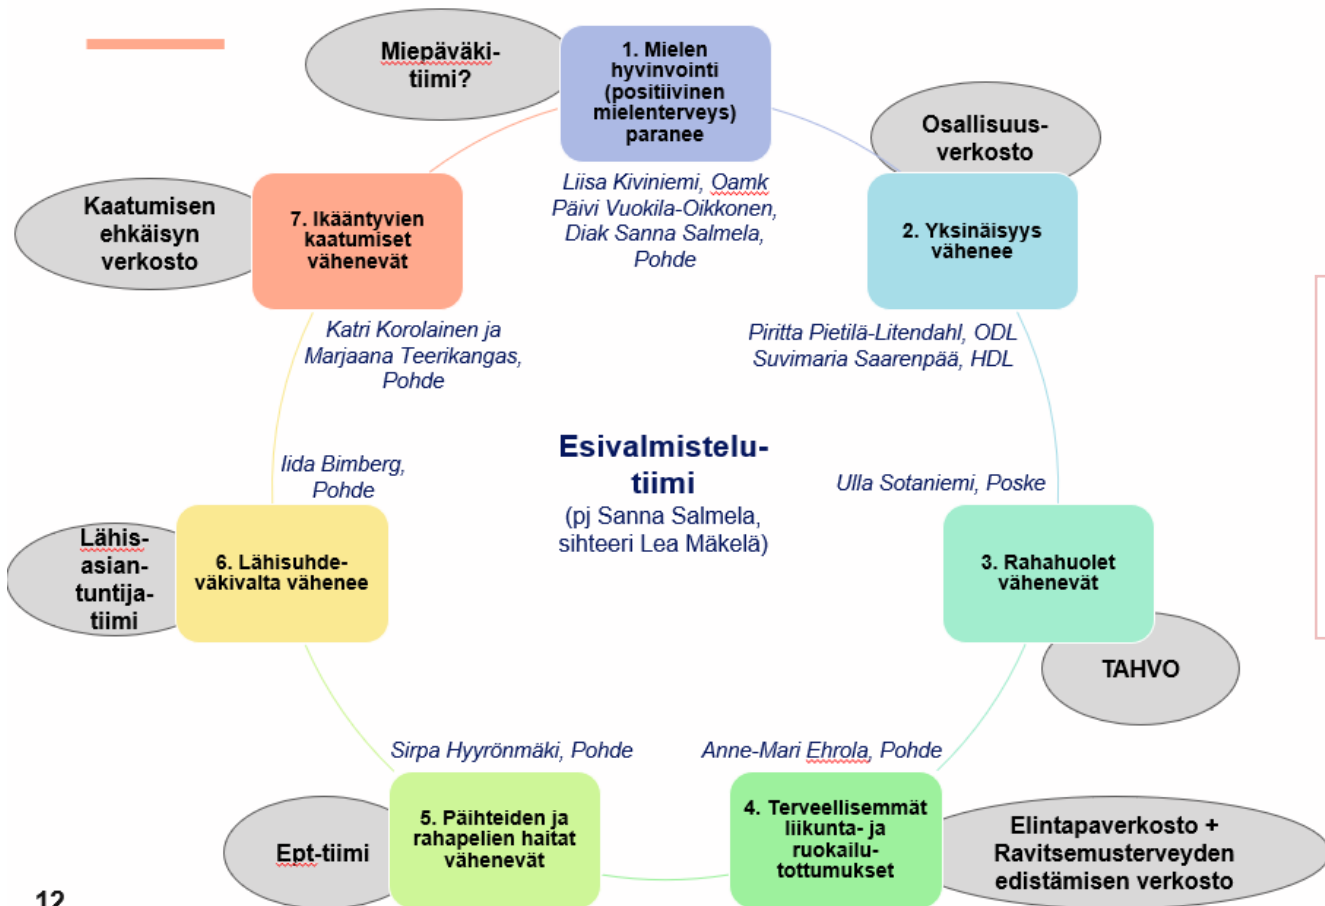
Miepäväki-tiimi?

1. Mielen hyvinvointi (positiivinen mielenterveys) paranee

Liisa Kiviniemi, Oamk Päivi Vuokila-Oikkonen, Diak Sanna Salmela, Pohde

Osallisuus-verkosto

2. Yksinäisyys vähenee

Piritta Pietilä-Litendahl, ODL Suvimaria Saarenpää, HDL

Kaatumisen ehkäisyn verkosto

7. Ikääntyvien kaatumiset vähenevät

Katri Korolainen ja Marjaana Teerikangas, Pohde

Esivalmistelu-tiimi
(pj Sanna Salmela, sihteeri Lea Mäkelä)

Iida Bimberg, Pohde

Ulla Sotaniemi, Poske

Lähis-asian-tuntija-tiimi

6. Lähisuhde-väkivalta vähenee

3. Rahahuolet vähenevät

TAHVO

Sirpa Hyyrönmäki, Pohde

Anne-Mari Ehrola, Pohde

Ept-tiimi

5. Päihteiden ja rahapelien haitat vähenevät

4. Terveellisemmät liikunta- ja ruokailu-tottumukset

Elintapaverkosto + Ravitsemusterveyden edistämisen verkosto

12